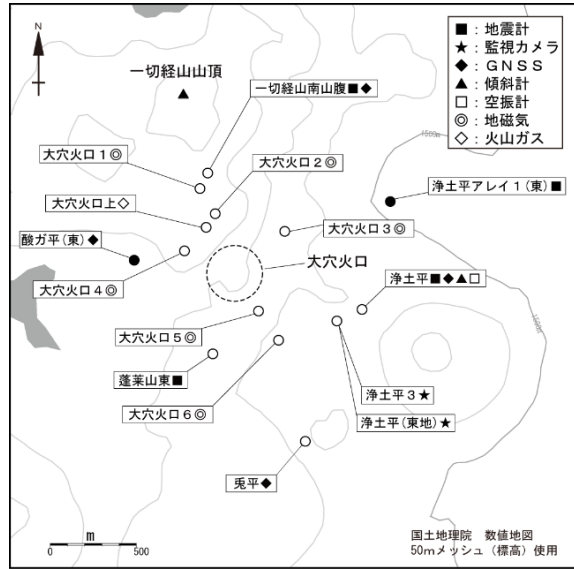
N

■：地震計
★：監視カメラ
◆：GNSS
▲：傾斜計
□：空振計
◎：地磁気
◇：火山ガス

一切経山山頂

一切経山南山腹■◆

大穴火口１◎

大穴火口２◎

大穴火口上◇

浄土平アレイ１（東）■

大穴火口３◎

酸ガ平（東）◆

大穴火口

大穴火口４◎

浄土平■◆▲□

大穴火口５◎

蓬莱山東■

浄土平３★

大穴火口６◎

浄土平（東地）★

兎平◆

m
0 500

国土地理院　数値地図
50mメッシュ（標高）使用